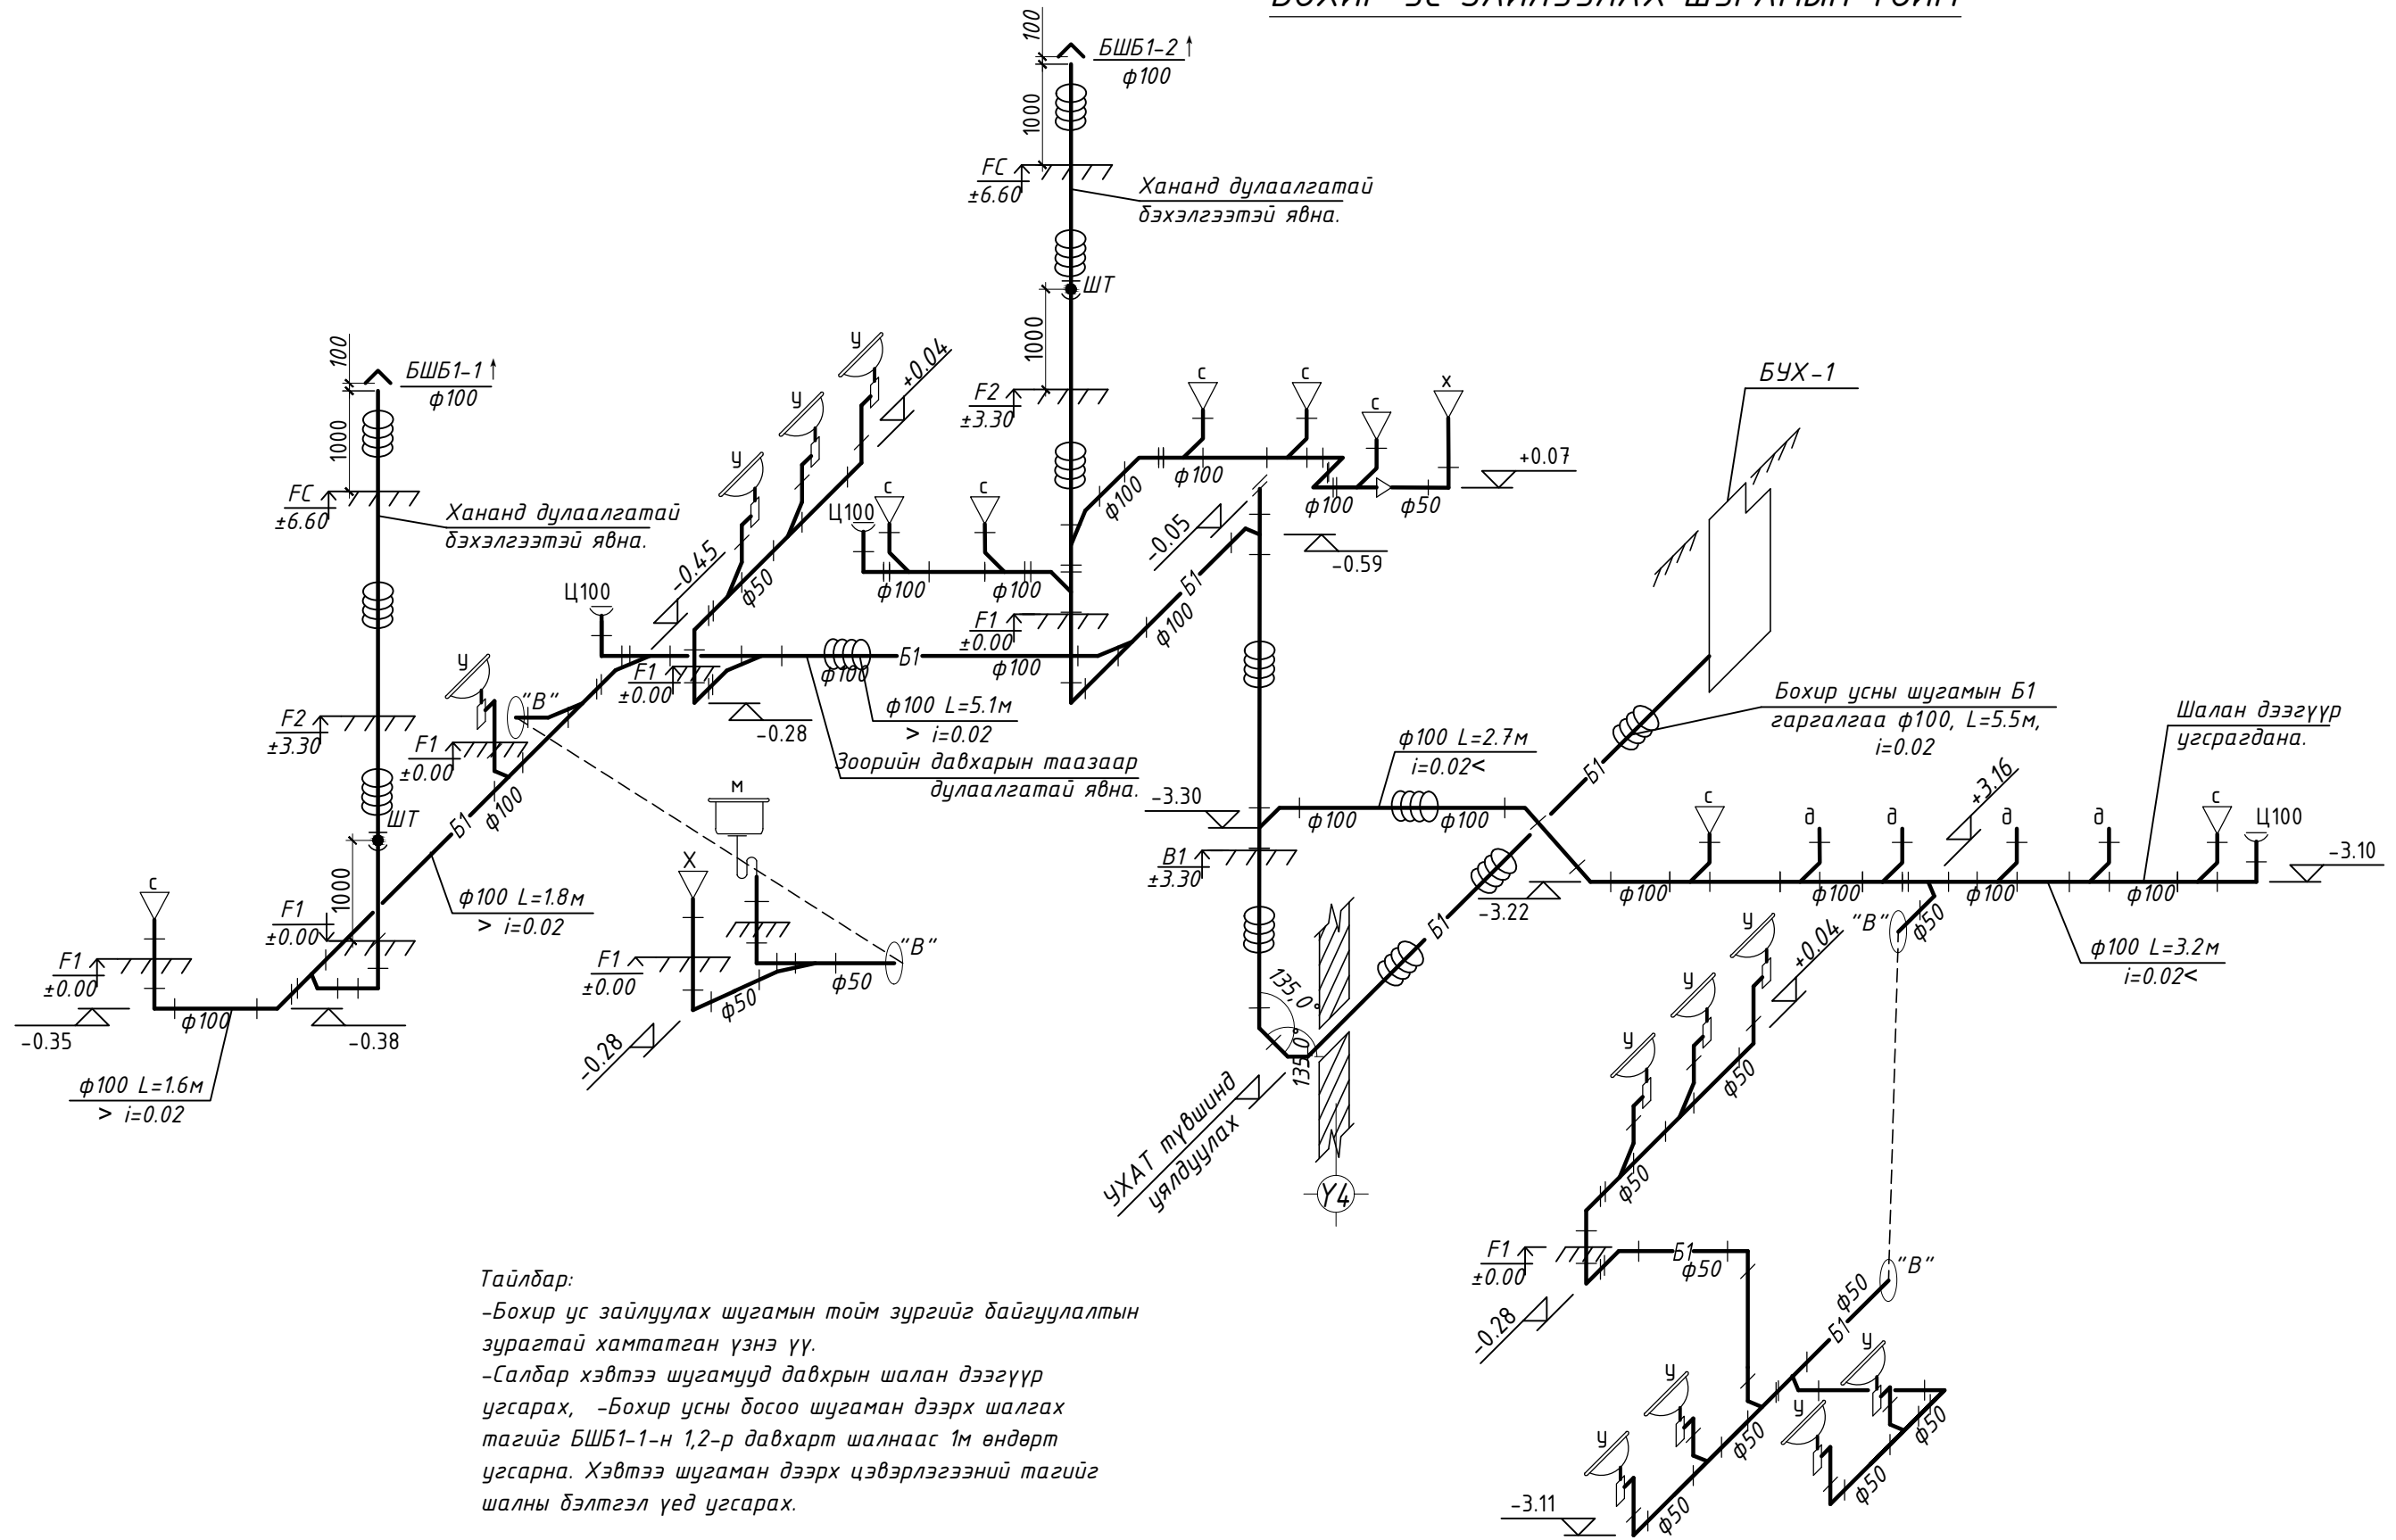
БОХИР УС ЗАЙЛУУЛАХ ШУГАМЫН ТОЙМ

100
БШБ1-2
ф100
1000
FC
±6.60
Хананд дулаалгатай бэхэлгээтэй явна.
ШТ
1000
F2
±3.30
БШБ1-1
ф100
100
1000
FC
±6.60
Хананд дулаалгатай бэхэлгээтэй явна.
у
у
у
+0.04
с
с
с
с
с
х
+0.07
БУХ-1
Ц100
ф100
ф100
ф100
ф100
ф100
ф50
-0.05
-0.59
-0.45
ф50
Ц100
F1
±0.00
ф100
Б1
ф100
F1
±0.00
ф100
Б1
-0.28
ф100 L=5.1м
> i=0.02
Зоорийн давхарын таазаар дулаалгатай явна.
F2
±3.30
у
"В"
F1
±0.00
Б1
ф100
ШТ
1000
м
х
Бохир усны шугамын Б1 гаргалгаа ф100, L=5.5м, i=0.02
Шалан дээгүүр угсраргдана.
ф100 L=2.7м
i=0.02<
-3.30
ф100
ф100
Б1
В1
±3.30
+3.16
с
д
д
д
д
с
Ц100
-3.10
-3.22
ф100
ф100
ф100
ф100
"В"
ф50
ф100 L=3.2м
i=0.02<
с
F1
±0.00
-0.35
ф100
-0.38
F1
±0.00
ф100 L=1.8м
> i=0.02
ф100 L=1.6м
> i=0.02
F1
±0.00
ф50
ф50
"В"
-0.28
135,0°
135,0°
Б1
у
у
у
+0.04
ф50
ф50
УХАТ түвшинд уялдуулах
Ү4
F1
±0.00
Б1
ф50
"В"
ф50
-0.28
Б1
у
у
у
у
ф50
ф50
ф50
ф50
-3.11

Тайлбар:
-Бохир ус зайлуулах шугамын тойм зургийг байгуулалтын зурагтай хамтатган үзнэ үү.
-Салбар хэвтээ шугамууд давхрын шалан дээгүүр угсарах, -Бохир усны босоо шугаман дээрх шалгах тагийг БШБ1-1-н 1,2-р давхарт шалнаас 1м өндөрт угсарна. Хэвтээ шугаман дээрх цэвэрлэгээний тагийг шалны бэлтгэл үед угсарах.